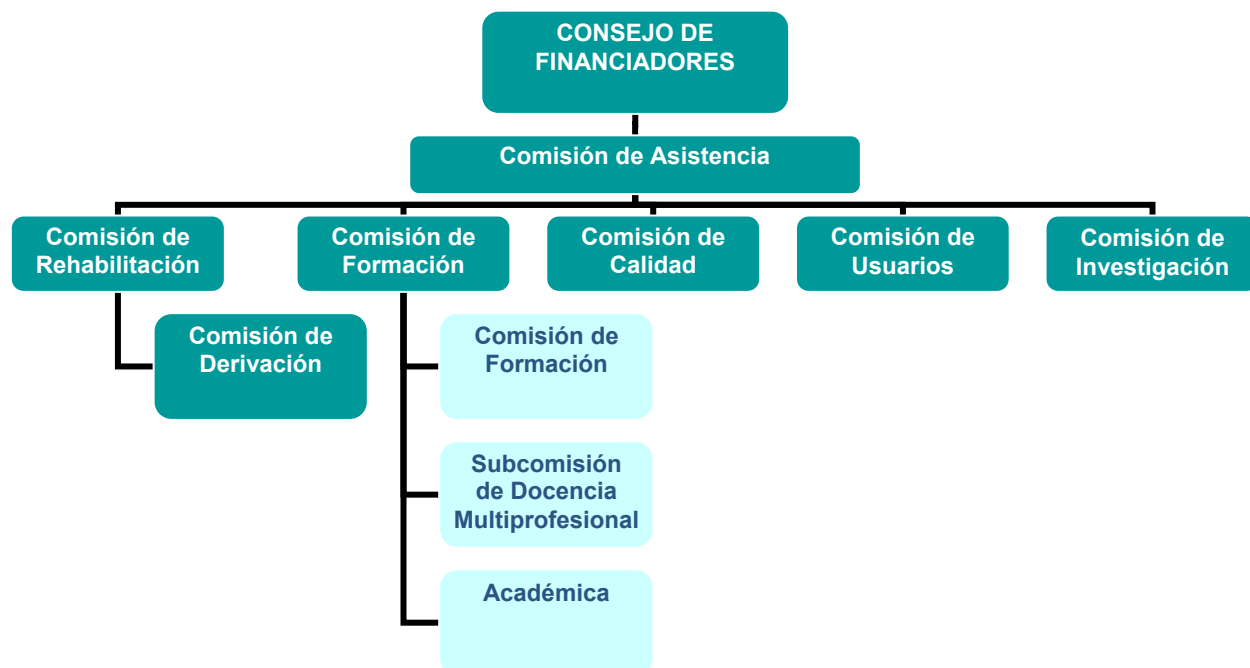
CONSEJO DE FINANCIADORES

Comisión de Asistencia

Comisión de Rehabilitación

Comisión de Formación

Comisión de Calidad

Comisión de Usuarios

Comisión de Investigación

Comisión de Derivación

Comisión de Formación

Subcomisión de Docencia Multiprofesional

Académica